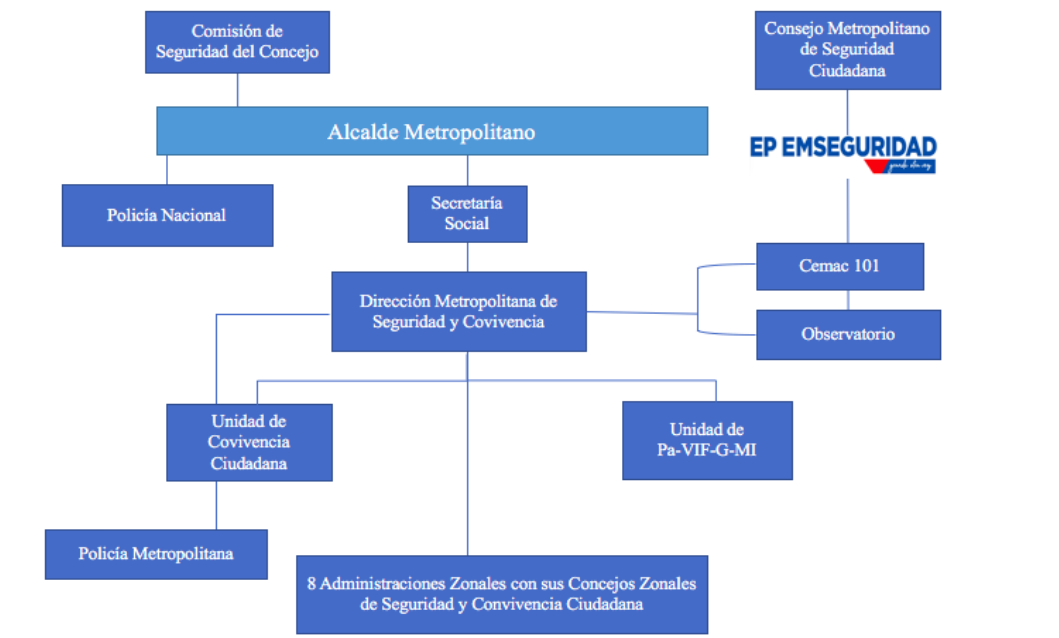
Comisión de Seguridad del Concejo

Consejo Metropolitano de Seguridad Ciudadana

Alcalde Metropolitano

EP EMSEGURIDAD

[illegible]

Policía Nacional

Secretaría Social

Cemac 101

Dirección Metropolitana de Seguridad y Covivencia

Observatorio

Unidad de Covivencia Ciudadana

Unidad de Pa-VIF-G-MI

Policía Metropolitana

8 Administraciones Zonales con sus Concejos Zonales de Seguridad y Convivencia Ciudadana